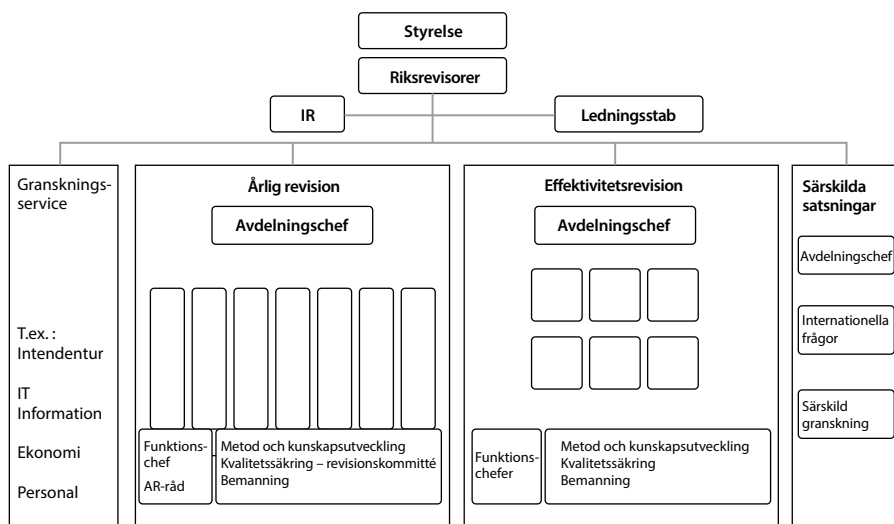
Styrelse

Riksrevisorer

IR

Ledningsstab

Granskningsservice

T.ex. :
Intendentur

IT
Information

Ekonomi

Personal

Årlig revision

Avdelningschef

Funktionschef
AR-råd

Metod och kunskapsutveckling
Kvalitetssäkring – revisionskommitté
Bemanning

Effektivitetsrevision

Avdelningschef

Funktionschefer

Metod och kunskapsutveckling
Kvalitetssäkring
Bemanning

Särskilda satsningar

Avdelningschef

Internationella frågor

Särskild granskning